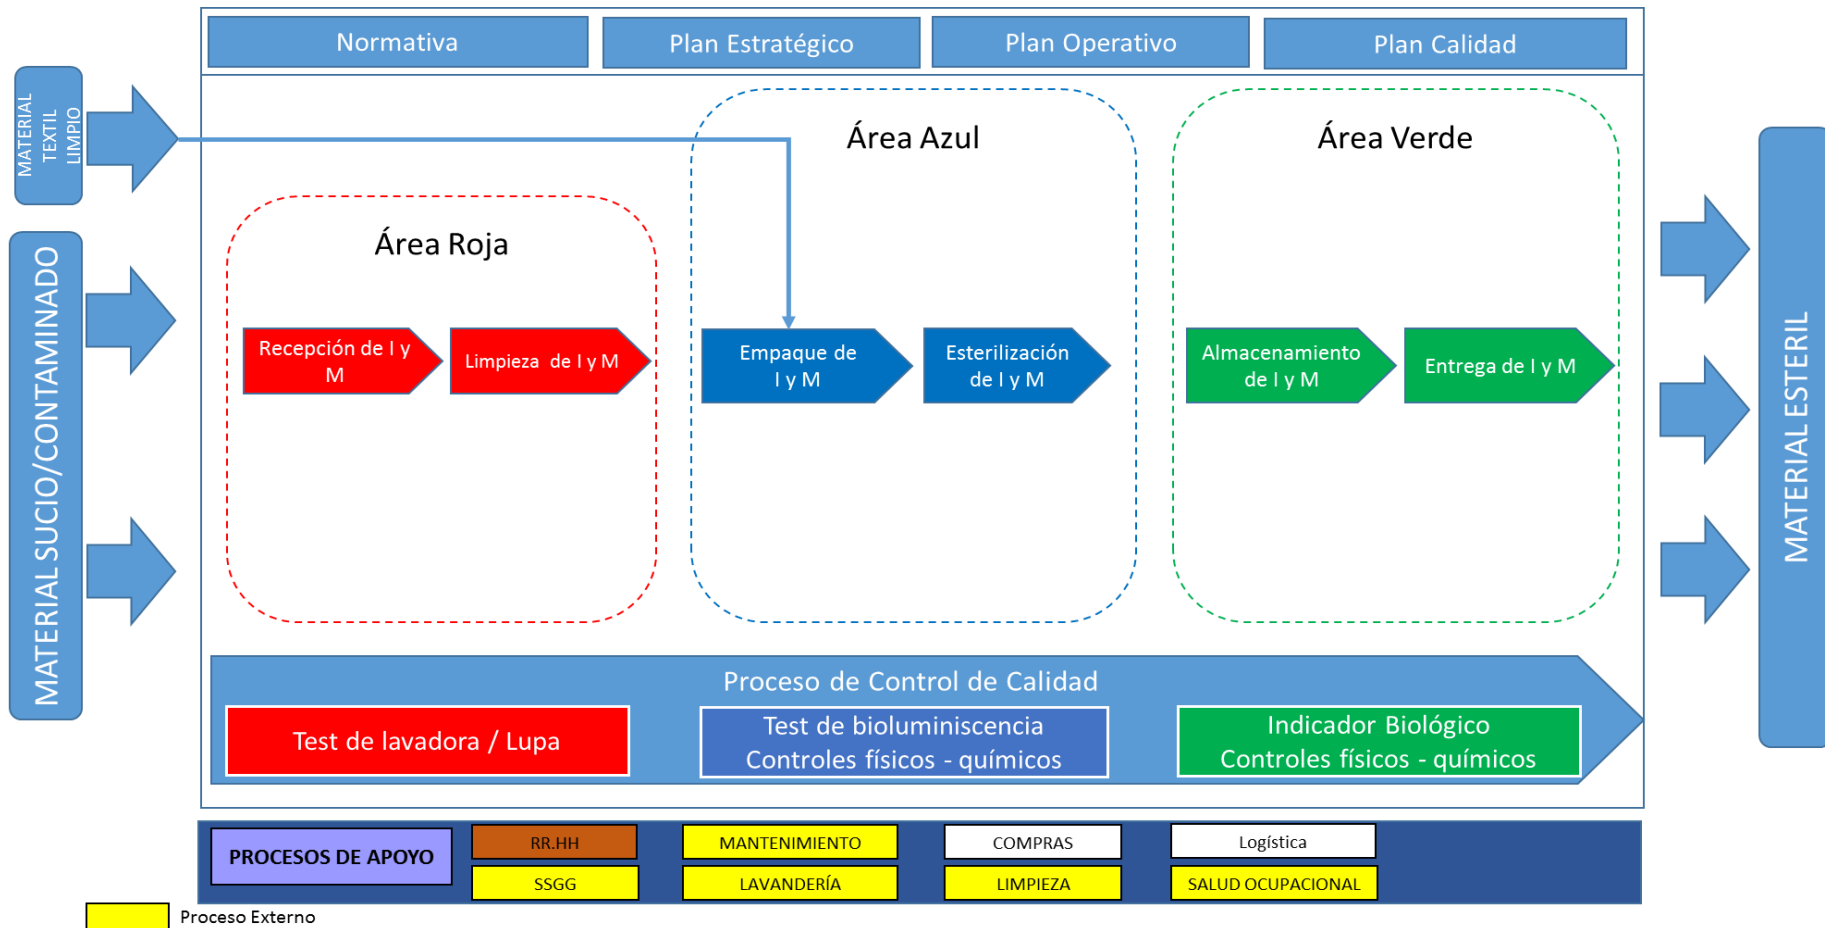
Normativa
Plan Estratégico
Plan Operativo
Plan Calidad

MATERIAL TEXTIL LIMPIO

MATERIAL SUCIO/CONTAMINADO

Área Roja
Recepción de I y M
Limpieza de I y M

Área Azul
Empaque de I y M
Esterilización de I y M

Área Verde
Almacenamiento de I y M
Entrega de I y M

MATERIAL ESTERIL

Proceso de Control de Calidad
Test de lavadora / Lupa
Test de bioluminiscencia
Controles físicos - químicos
Indicador Biológico
Controles físicos - químicos

PROCESOS DE APOYO
RR.HH
SSGG
MANTENIMIENTO
LAVANDERÍA
COMPRAS
LIMPIEZA
Logística
SALUD OCUPACIONAL

Proceso Externo